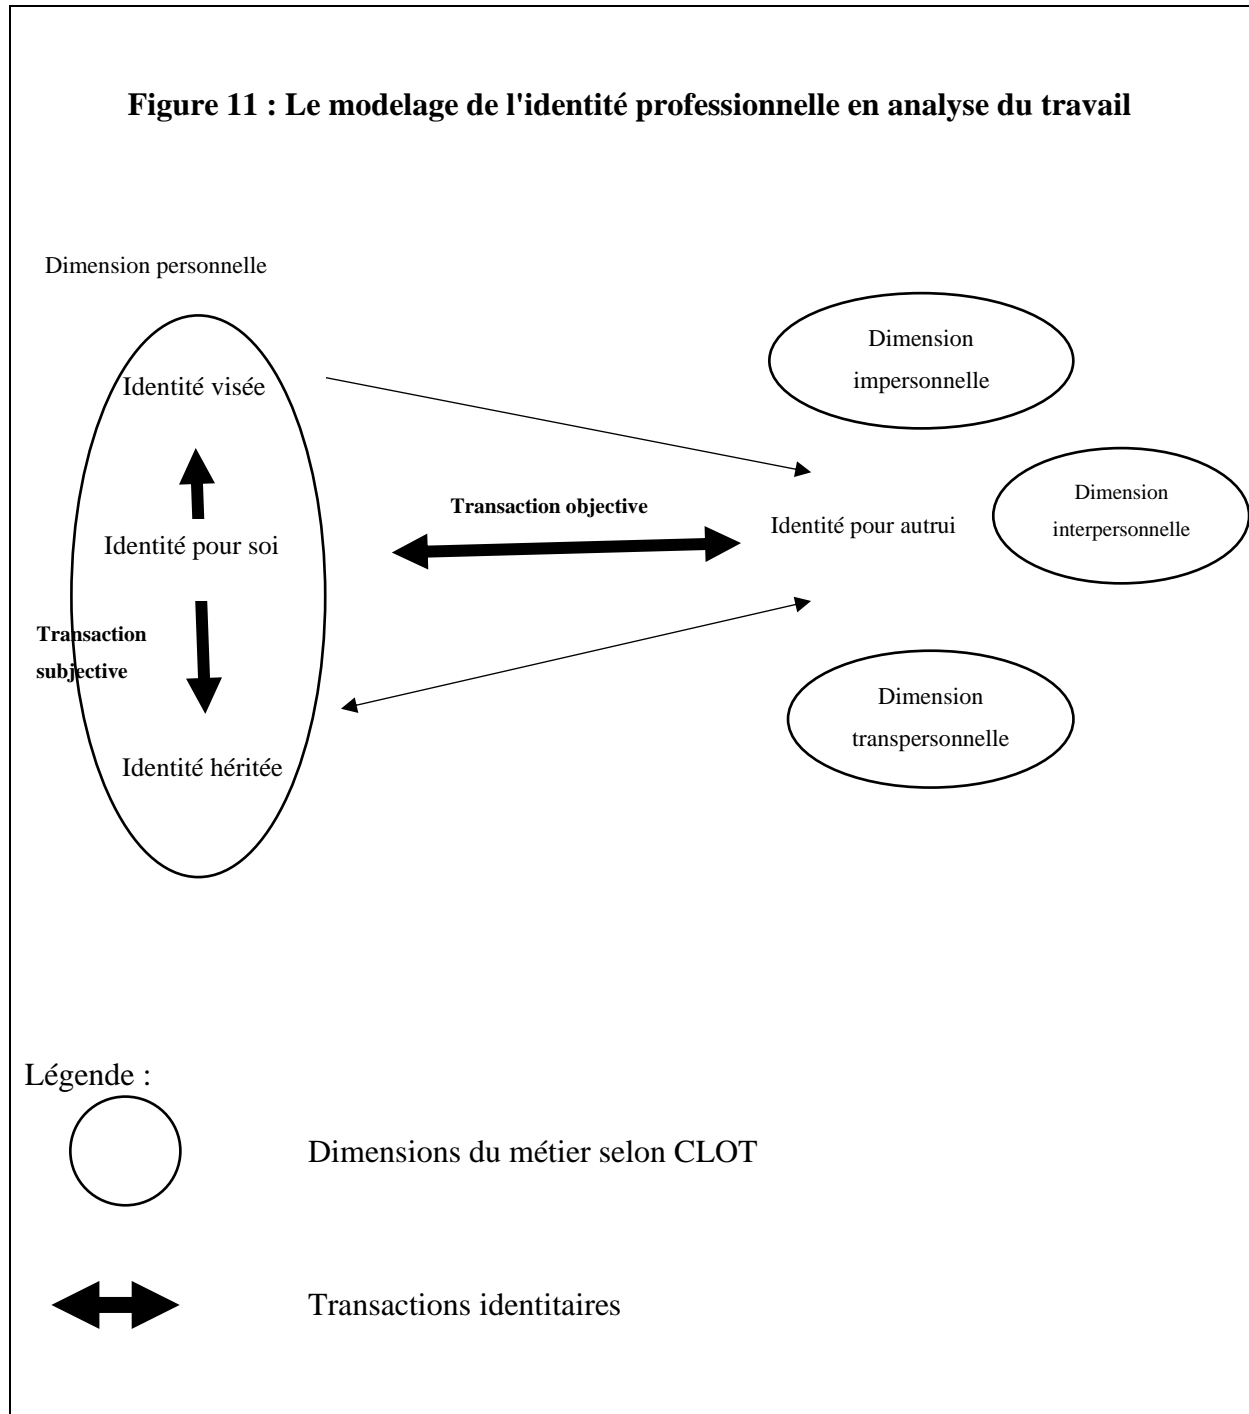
**Figure 11 : Le modelage de l'identité professionnelle en analyse du travail**

Dimension personnelle

Identité visée

Identité pour soi

Transaction subjective

Identité héritée

Transaction objective

Identité pour autrui

Dimension impersonnelle

Dimension interpersonnelle

Dimension transpersonnelle

Légende :

Dimensions du métier selon CLOT

Transactions identitaires